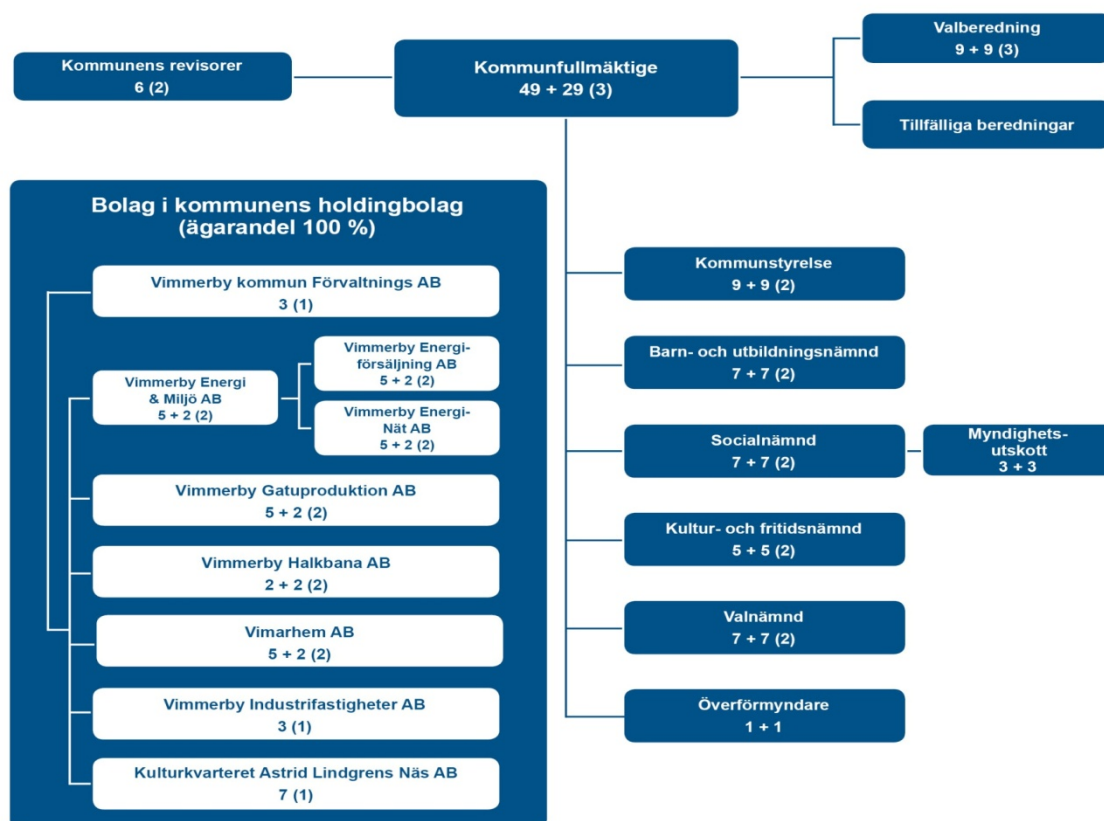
Kommunens revisorer
6 (2)

Kommunfullmäktige
49 + 29 (3)

Valberedning
9 + 9 (3)

Tillfälliga beredningar

Bolag i kommunens holdingbolag (ägarandel 100 %)

Vimmerby kommun Förvaltnings AB
3 (1)

Vimmerby Energi & Miljö AB
5 + 2 (2)

Vimmerby Energiförsäljning AB
5 + 2 (2)

Vimmerby Energi-Nät AB
5 + 2 (2)

Vimmerby Gatuproduktion AB
5 + 2 (2)

Vimmerby Halkbana AB
2 + 2 (2)

Vimarhem AB
5 + 2 (2)

Vimmerby Industrifastigheter AB
3 (1)

Kulturkvarteret Astrid Lindgrens Näs AB
7 (1)

Kommunstyrelse
9 + 9 (2)

Barn- och utbildningsnämnd
7 + 7 (2)

Socialnämnd
7 + 7 (2)

Myndighetsutskott
3 + 3

Kultur- och fritidsnämnd
5 + 5 (2)

Valnämnd
7 + 7 (2)

Överförmyndare
1 + 1